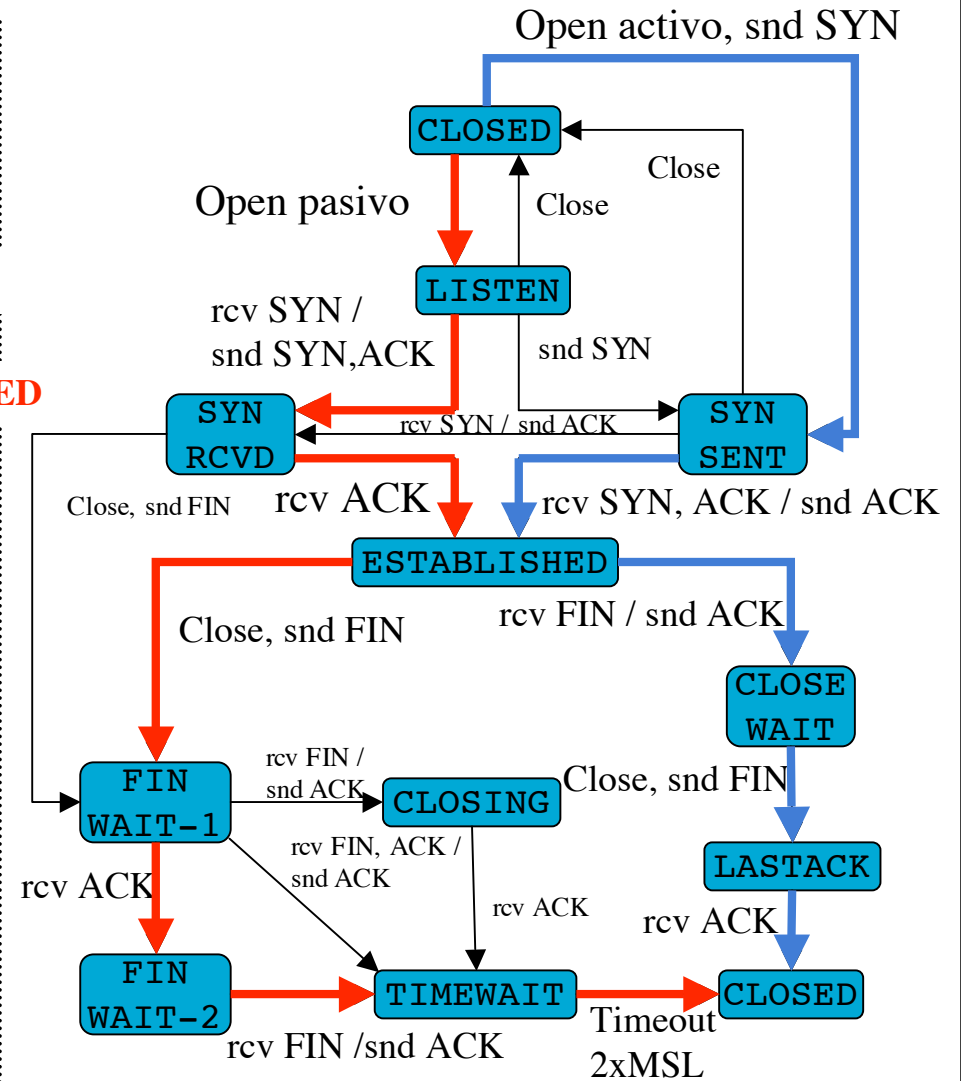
Open activo, snd SYN

CLOSED

Close

Open pasivo

Close

LISTEN

rcv SYN / snd SYN,ACK

snd SYN

ED

SYN RCVD

rcv SYN / snd ACK

SYN SENT

Close, snd FIN

rcv ACK

rcv SYN, ACK / snd ACK

ESTABLISHED

rcv FIN / snd ACK

Close, snd FIN

CLOSE WAIT

rcv FIN / snd ACK

FIN WAIT-1

CLOSING

Close, snd FIN

rcv FIN, ACK / snd ACK

LASTACK

rcv ACK

rcv ACK

rcv ACK

FIN WAIT-2

TIMEWAIT

CLOSED

rcv FIN /snd ACK

Timeout 2xMSL